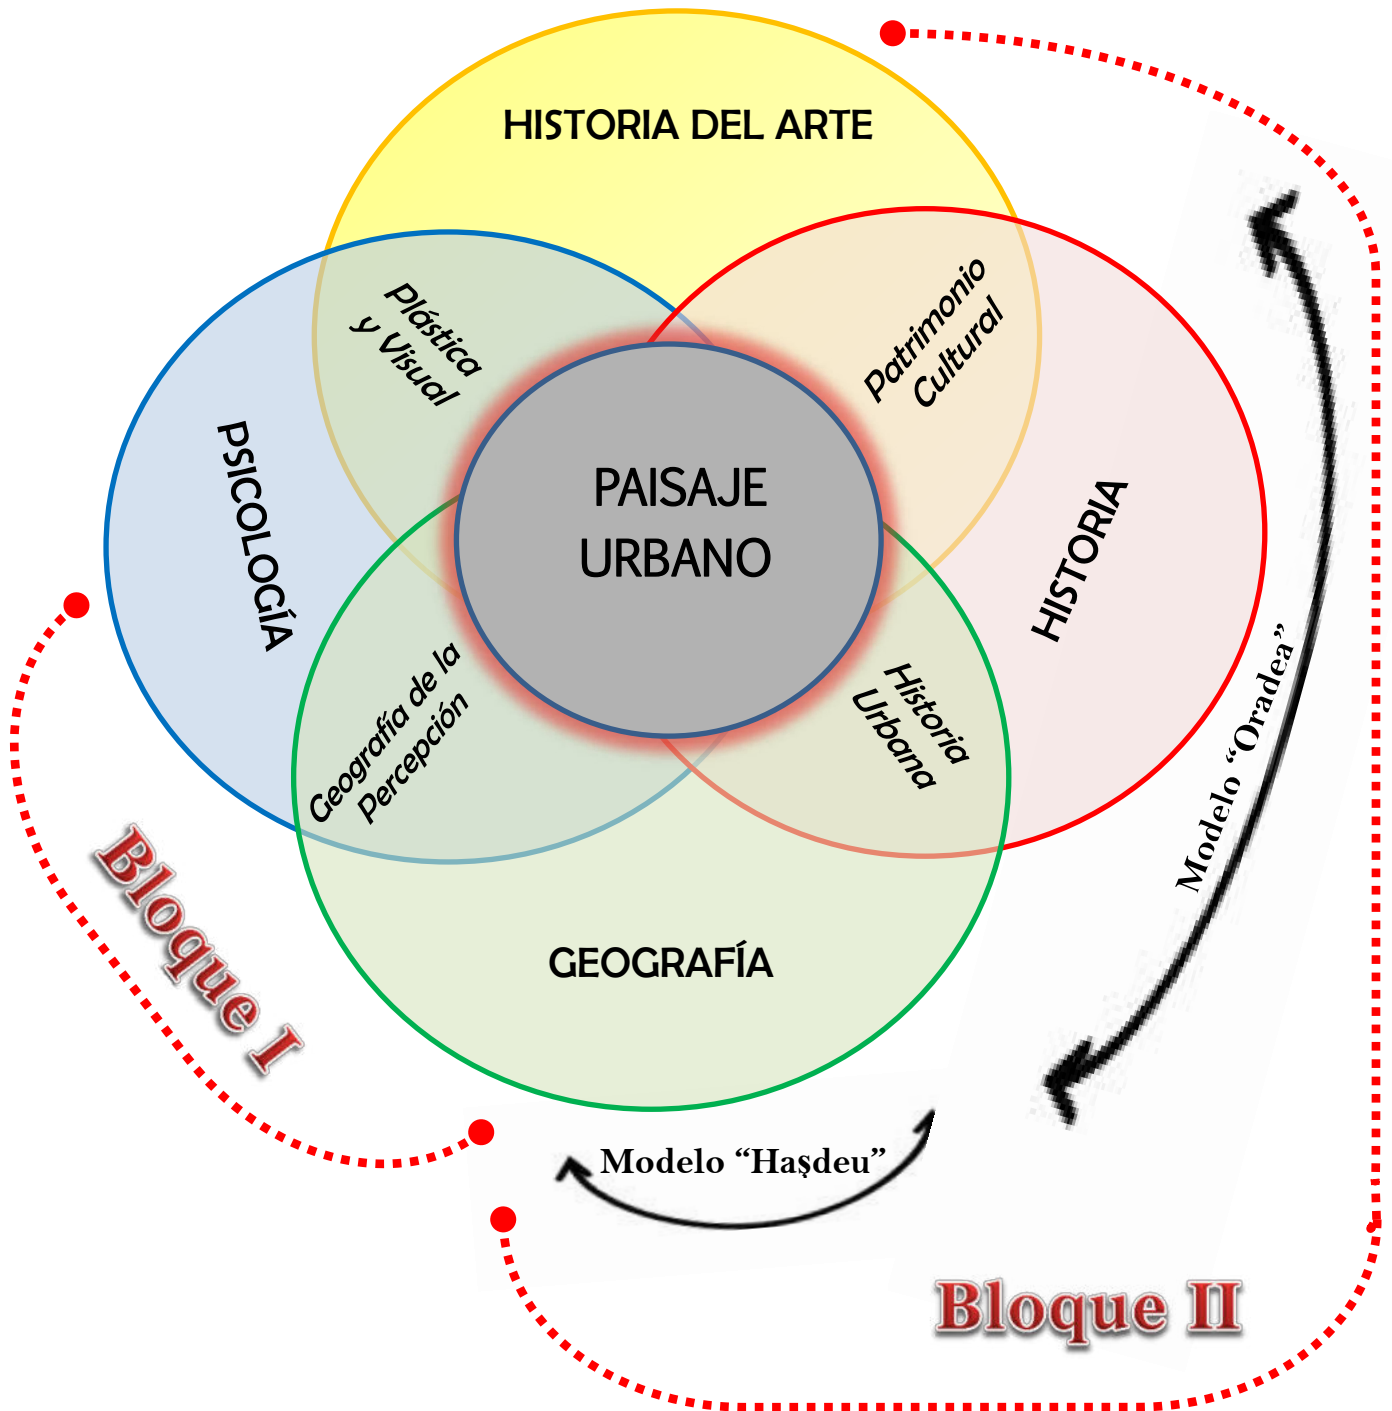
HISTORIA DEL ARTE

Plástica y Visual

Patrimonio Cultural

PSICOLOGÍA

PAISAJE URBANO

HISTORIA

Geografía de la Percepción

Historia Urbana

Modelo "Oradea"

GEOGRAFÍA

Bloque I

Modelo "Haşdeu"

Bloque II